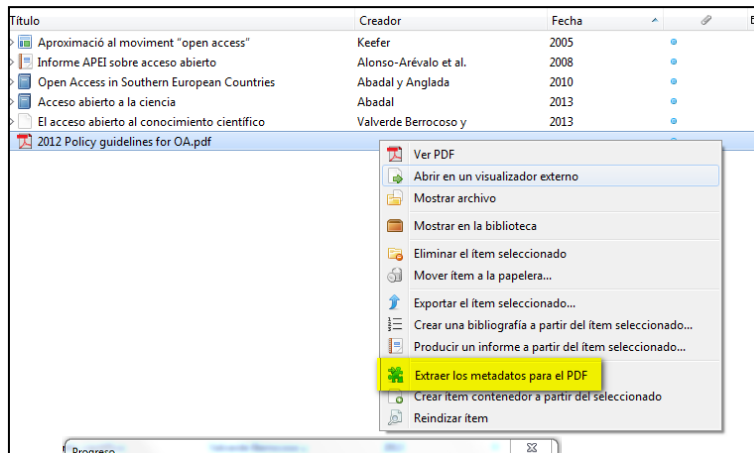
| Título | Creador | Fecha |
|---|---|---|
| Aproximació al moviment "open access" | Keefer | 2005 |
| Informe APEI sobre acceso abierto | Alonso-Arévalo et al. | 2008 |
| Open Access in Southern European Countries | Abadal y Anglada | 2010 |
| Acceso abierto a la ciencia | Abadal | 2013 |
| El acceso abierto al conocimiento científico | Valverde Berrocoso y | 2013 |
| 2012 Policy guidelines for OA.pdf | | |

Ver PDF
Abrir en un visualizador externo
Mostrar archivo
Mostrar en la biblioteca
Eliminar el ítem seleccionado
Mover ítem a la papelera...
Exportar el ítem seleccionado...
Crear una bibliografía a partir del ítem seleccionado...
Producir un informe a partir del ítem seleccionado...
Extraer los metadatos para el PDF
Crear ítem contenedor a partir del seleccionado
Reindizar ítem

Progreso